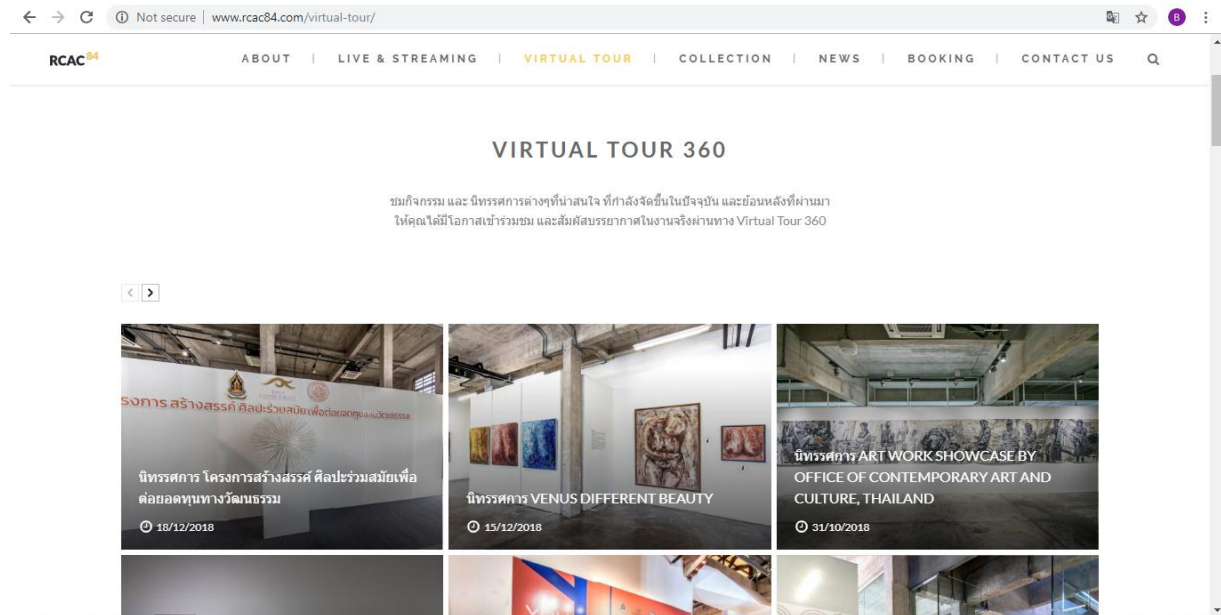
Not secure | www.rcac84.com/virtual-tour/

RCAC84

ABOUT | LIVE & STREAMING | VIRTUAL TOUR | COLLECTION | NEWS | BOOKING | CONTACT US

VIRTUAL TOUR 360

ชมกิจกรรม และ นิทรรศการต่างๆที่น่าสนใจ ที่กำลังจัดขึ้นในปัจจุบัน และย้อนหลังที่ผ่านมา ให้คุณได้มีโอกาสเข้าร่วมชม และสัมผัสบรรยากาศในงานจริงผ่านทาง Virtual Tour 360

โครงการ สร้างสรรค์ ศิลปะร่วมสมัยเพื่อต่อยอดทุน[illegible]

นิทรรศการ โครงการสร้างสรรค์ ศิลปะร่วมสมัยเพื่อต่อยอดทุนทางวัฒนธรรม
18/12/2018

นิทรรศการ VENUS DIFFERENT BEAUTY
15/12/2018

นิทรรศการ ART WORK SHOWCASE BY OFFICE OF CONTEMPORARY ART AND CULTURE, THAILAND
31/10/2018